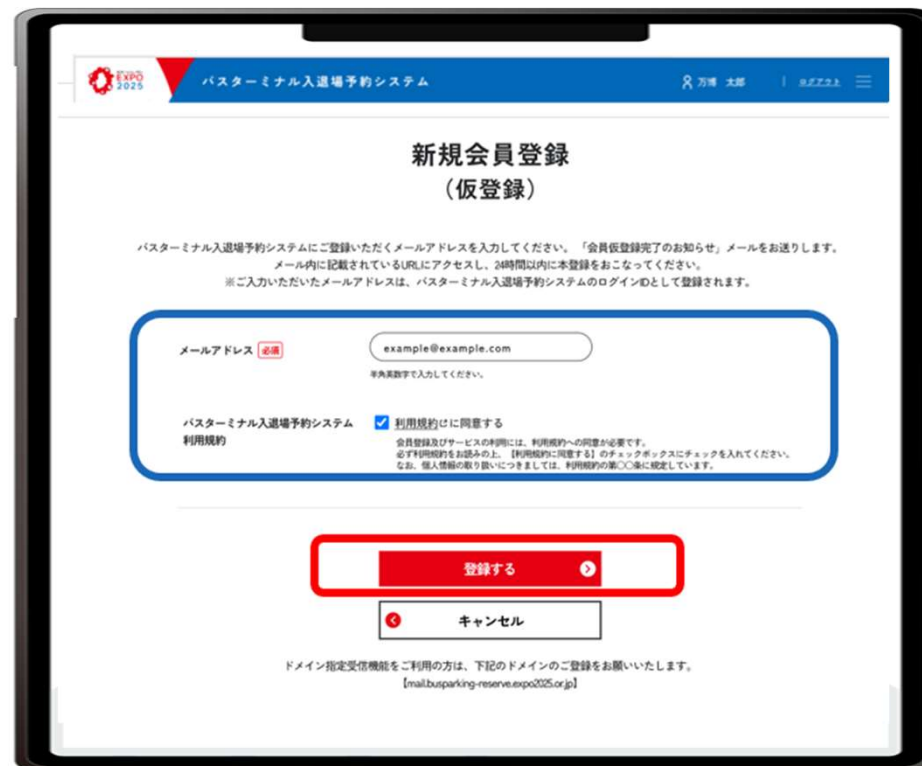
EXPO 2025

バスターミナル入退場予約システム

万博 太郎

ログアウト

新規会員登録
（仮登録）

バスターミナル入退場予約システムにご登録いただくメールアドレスを入力してください。「会員仮登録完了のお知らせ」メールをお送りします。
メール内に記載されているURLにアクセスし、24時間以内に本登録をおこなってください。
※ご入力いただいたメールアドレスは、バスターミナル入退場予約システムのログインIDとして登録されます。

メールアドレス 必須

example@example.com

半角英数字で入力してください。

バスターミナル入退場予約システム利用規約

利用規約に同意する

会員登録及びサービスの利用には、利用規約への同意が必要です。
必ず利用規約をお読みの上、【利用規約に同意する】のチェックボックスにチェックを入れてください。
なお、個人情報の取り扱いにつきましては、利用規約の第○○条に規定しています。

登録する

キャンセル

ドメイン指定受信機能をご利用の方は、下記のドメインのご登録をお願いいたします。
【mail.busparking-reserve.expo2025.or.jp】